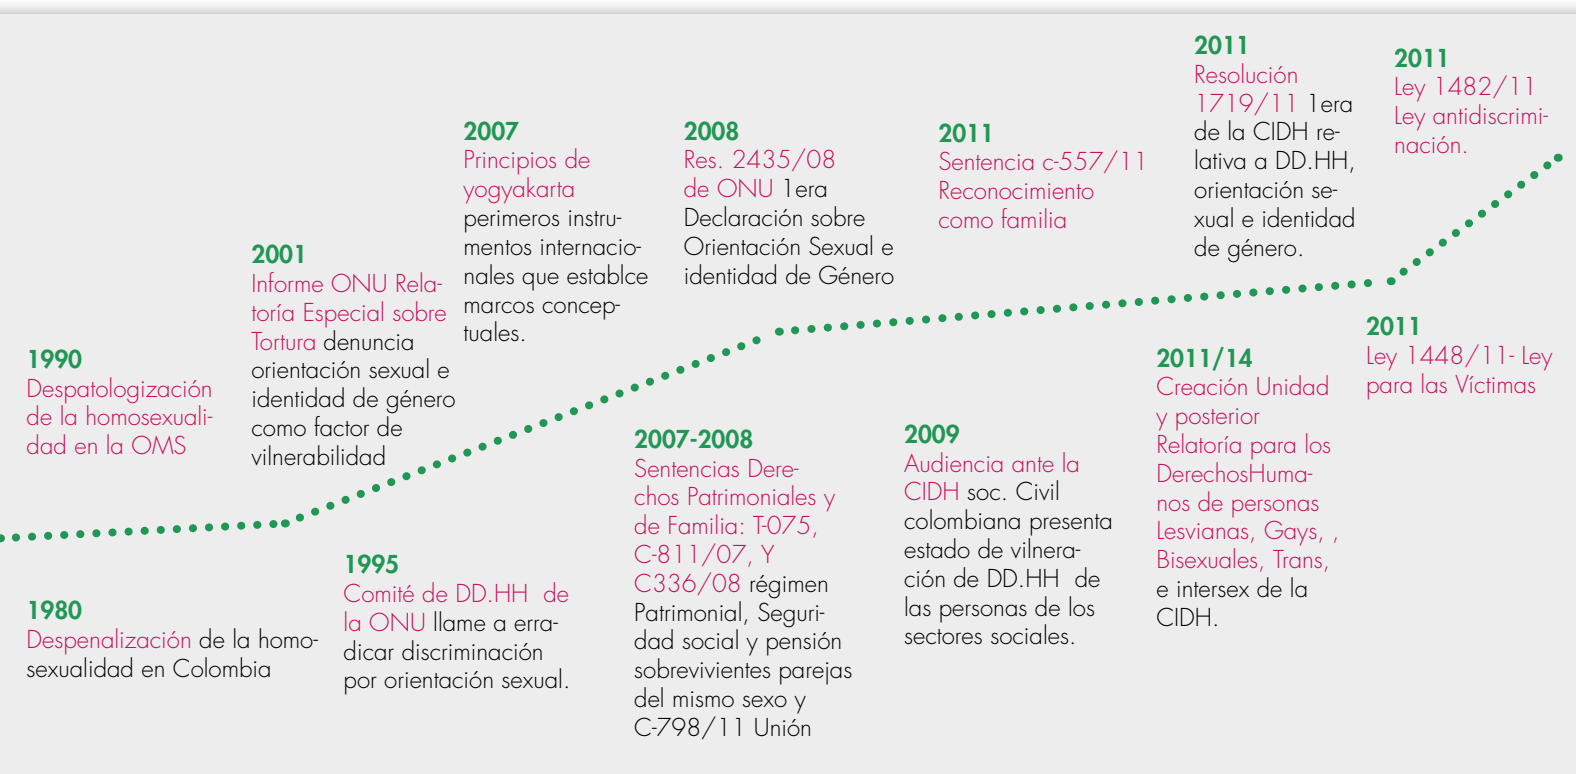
1990
Despatologización de la homosexualidad en la OMS

1980
Despenalización de la homosexualidad en Colombia

2001
Informe ONU Relatoría Especial sobre Tortura denuncia orientación sexual e identidad de género como factor de vilnerabilidad

1995
Comité de DD.HH de la ONU llame a erradicar discriminación por orientación sexual.

2007
Principios de yogyakarta perimeros instrumentos internacionales que establce marcos conceptuales.

2008
Res. 2435/08 de ONU 1era Declaración sobre Orientación Sexual e identidad de Género

2007-2008
Sentencias Derechos Patrimoniales y de Familia: T-075, C-811/07, Y C336/08 régimen Patrimonial, Seguridad social y pensión sobrevivientes parejas del mismo sexo y C-798/11 Unión

2011
Sentencia c-557/11 Reconocimiento como familia

2009
Audiencia ante la CIDH soc. Civil colombiana presenta estado de vilneración de DD.HH de las personas de los sectores sociales.

2011
Resolución 1719/11 1era de la CIDH relativa a DD.HH, orientación sexual e identidad de género.

2011/14
Creación Unidad y posterior Relatoría para los DerechosHumanos de personas Lesvianas, Gays, , Bisexuales, Trans, e intersex de la CIDH.

2011
Ley 1482/11 Ley antidiscriminación.

2011
Ley 1448/11- Ley para las Víctimas